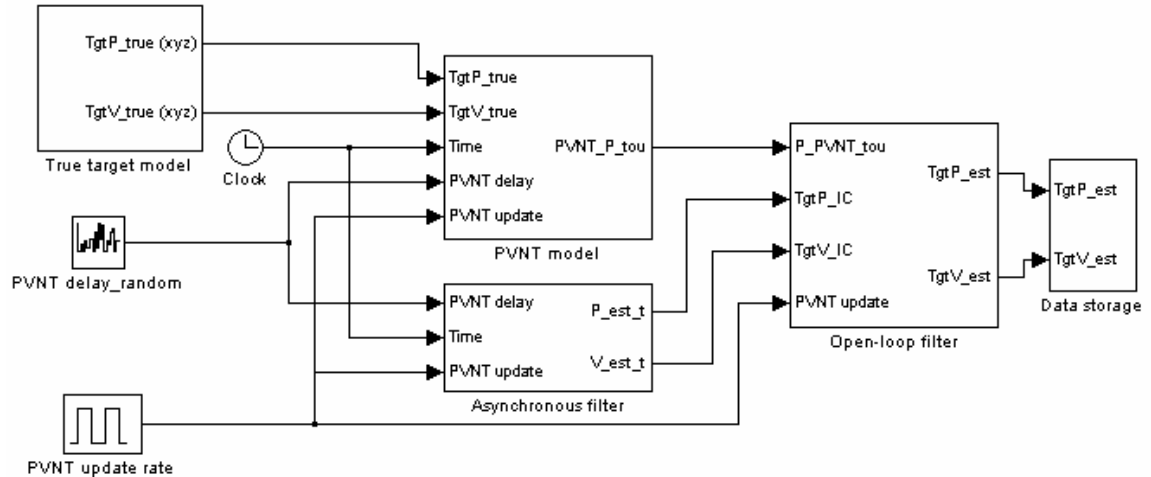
TgtP_true (xyz)

TgtV_true (xyz)

True target model

Clock

PVNT delay_random

PVNT update rate

TgtP_true

TgtV_true

Time

PVNT delay

PVNT update

PVNT_P_tou

PVNT model

PVNT delay

Time

PVNT update

P_est_t

V_est_t

Asynchronous filter

P_PVNT_tou

TgtP_IC

TgtV_IC

PVNT update

TgtP_est

TgtV_est

Open-loop filter

TgtP_est

TgtV_est

Data storage